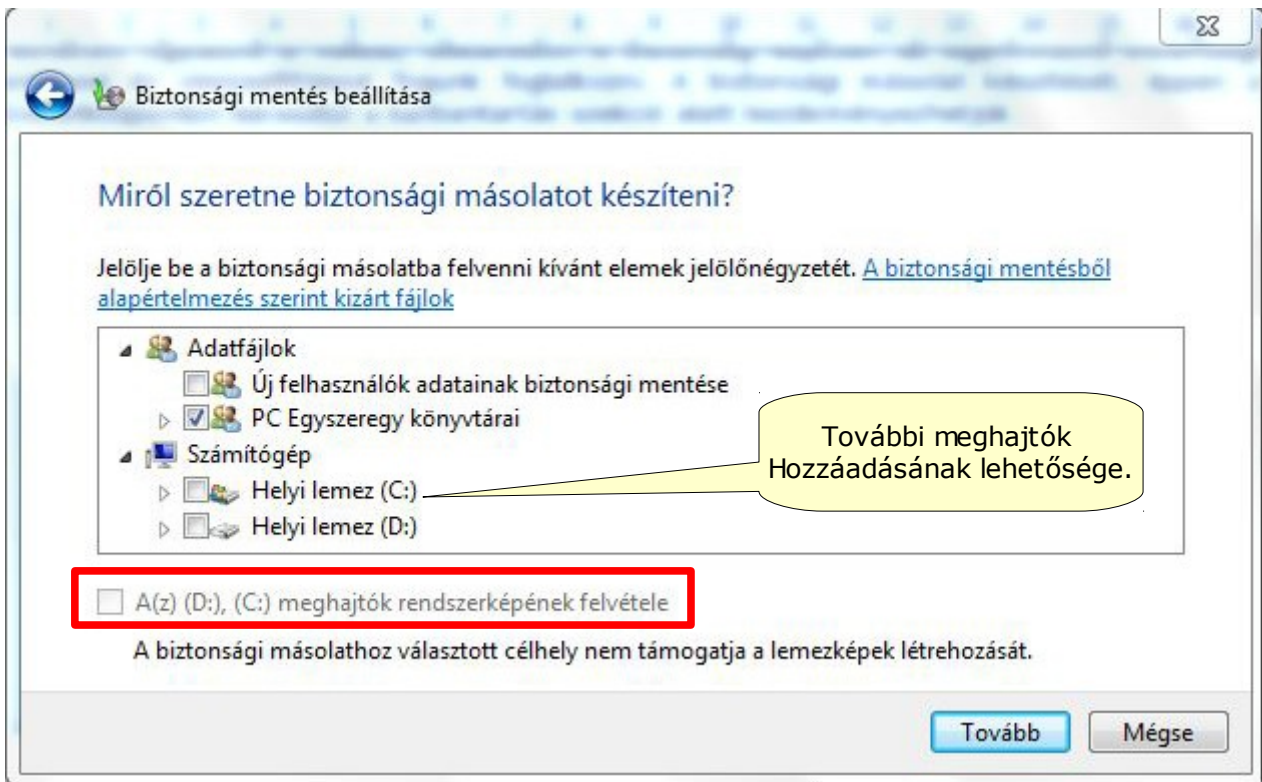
Biztonsági mentés beállítása

Miről szeretne biztonsági másolatot készíteni?

Jelölje be a biztonsági másolatba felvenni kívánt elemek jelölőnégyzetét. A biztonsági mentésből alapértelmezés szerint kizárt fájlok

Adatfájlok
Új felhasználók adatainak biztonsági mentése
PC Egyszeregy könyvtárai
Számítógép
Helyi lemez (C:)
Helyi lemez (D:)

További meghajtók Hozzáadásának lehetősége.

A(z) (D:), (C:) meghajtók rendszerképének felvétele

A biztonsági másolathoz választott célhely nem támogatja a lemezképek létrehozását.

Tovább
Mégse